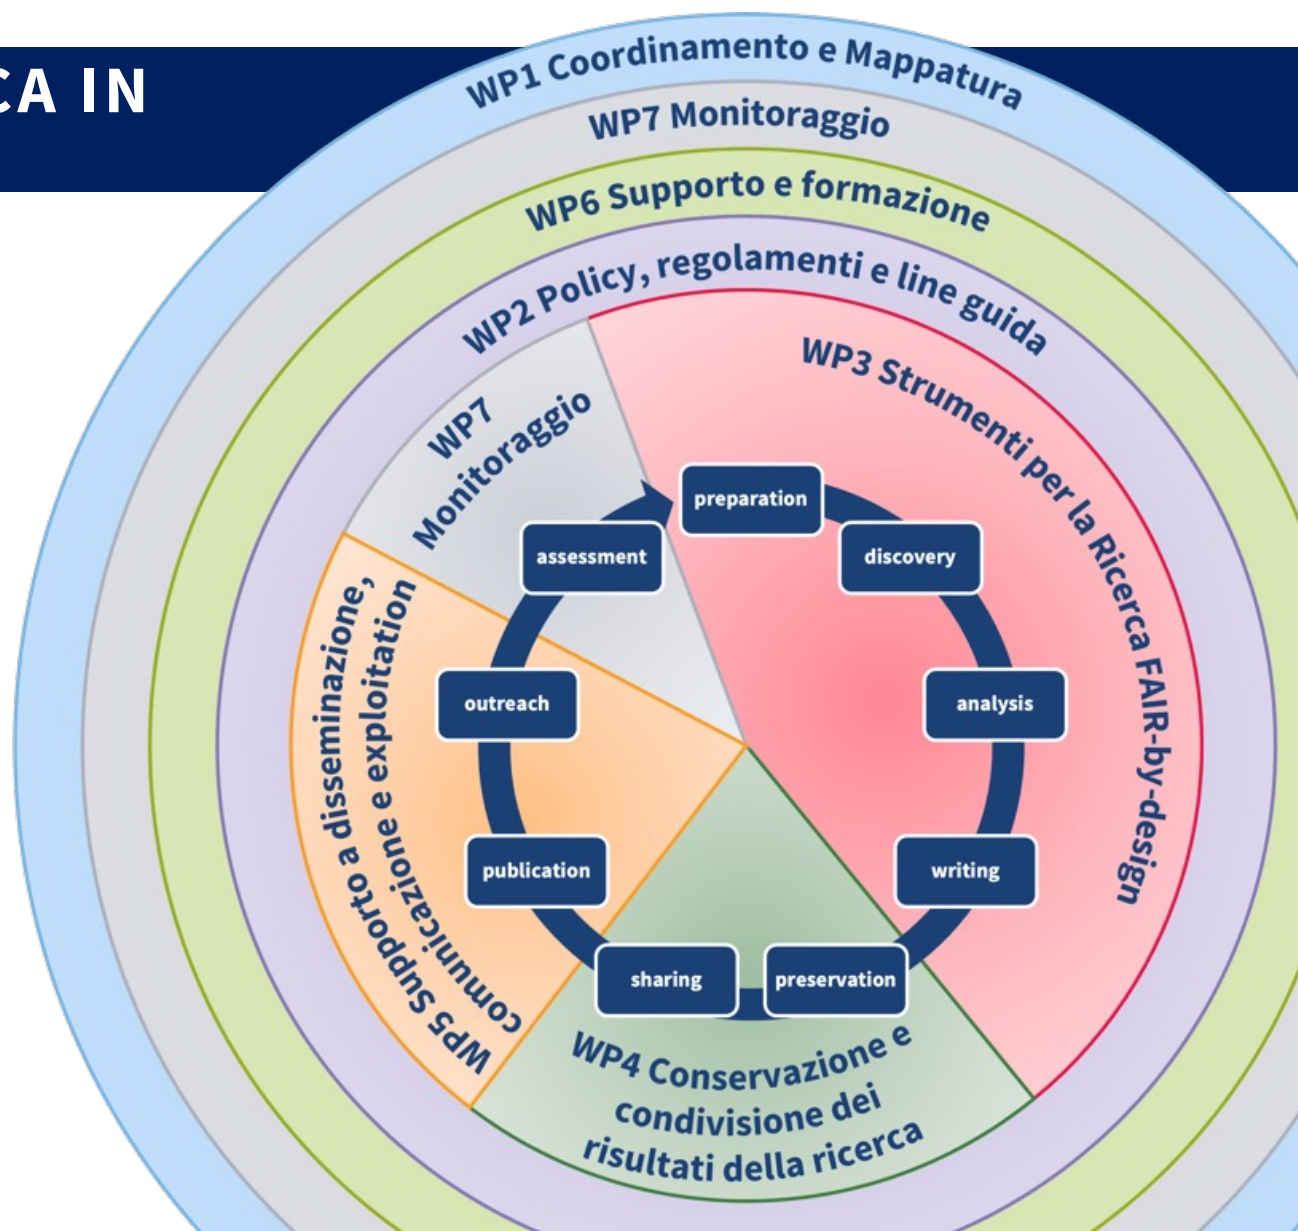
CA IN

WP1 Coordinamento e Mappatura

WP7 Monitoraggio

WP6 Supporto e formazione

WP2 Policy, regolamenti e line guida

WP3 Strumenti per la Ricerca FAIR-by-design

WP7 Monitoraggio

WP5 Supporto a disseminazione, comunicazione e exploitation

preparation

discovery

analysis

writing

preservation

sharing

publication

outreach

assessment

WP4 Conservazione e condivisione dei risultati della ricerca